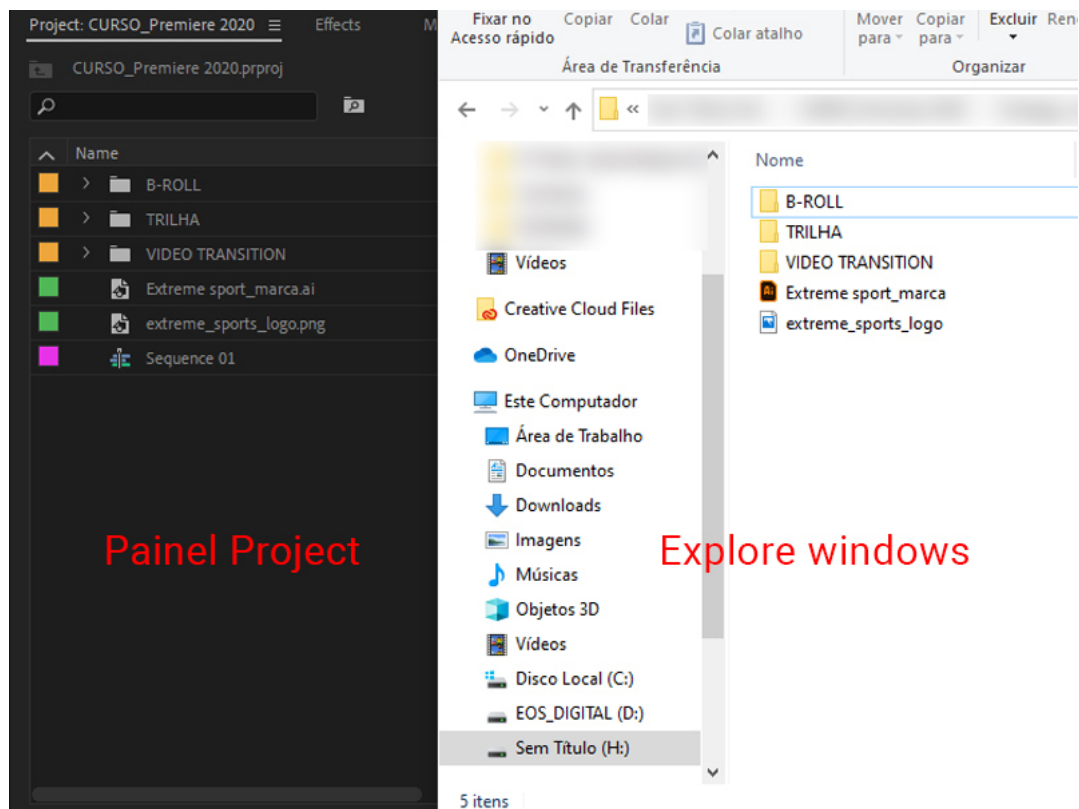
Project: CURSO_Premiere 2020 ≡ Effects M

CURSO_Premiere 2020.prproj

Name

B-ROLL

TRILHA

VIDEO TRANSITION

Extreme sport_marca.ai

extreme_sports_logo.png

Sequence 01

Painel Project

Fixar no Acesso rápido Copiar Colar Colar atalho

Área de Transferência

Mover para Copiar para Excluir Ren

Organizar

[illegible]

Vídeos

Creative Cloud Files

OneDrive

Este Computador

Área de Trabalho

Documentos

Downloads

Imagens

Músicas

Objetos 3D

Vídeos

Disco Local (C:)

EOS_DIGITAL (D:)

Sem Título (H:)

5 itens

Nome

B-ROLL

TRILHA

VIDEO TRANSITION

Extreme sport_marca

extreme_sports_logo

Explore windows